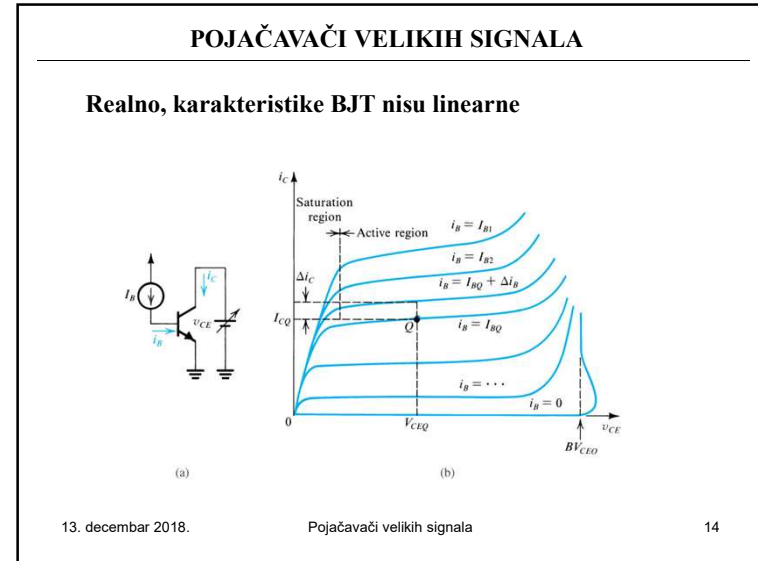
POJAČAVAČI VELIKIH SIGNALA

Realno, karakteristike BJT nisu linearne

$I_B$

$i_C$

$v_{CE}$

$i_B$

(a)

$i_C$

Saturation region

Active region

$i_B = I_{B1}$

$i_B = I_{B2}$

$i_B = I_{BQ} + \Delta i_B$

$\Delta i_C$

$I_{CQ}$

$Q$

$i_B = I_{BQ}$

$i_B = \cdots$

$i_B = 0$

0

$V_{CEQ}$

$v_{CE}$

$BV_{CEO}$

(b)

13. decembar 2018.

Pojačavači velikih signala

14